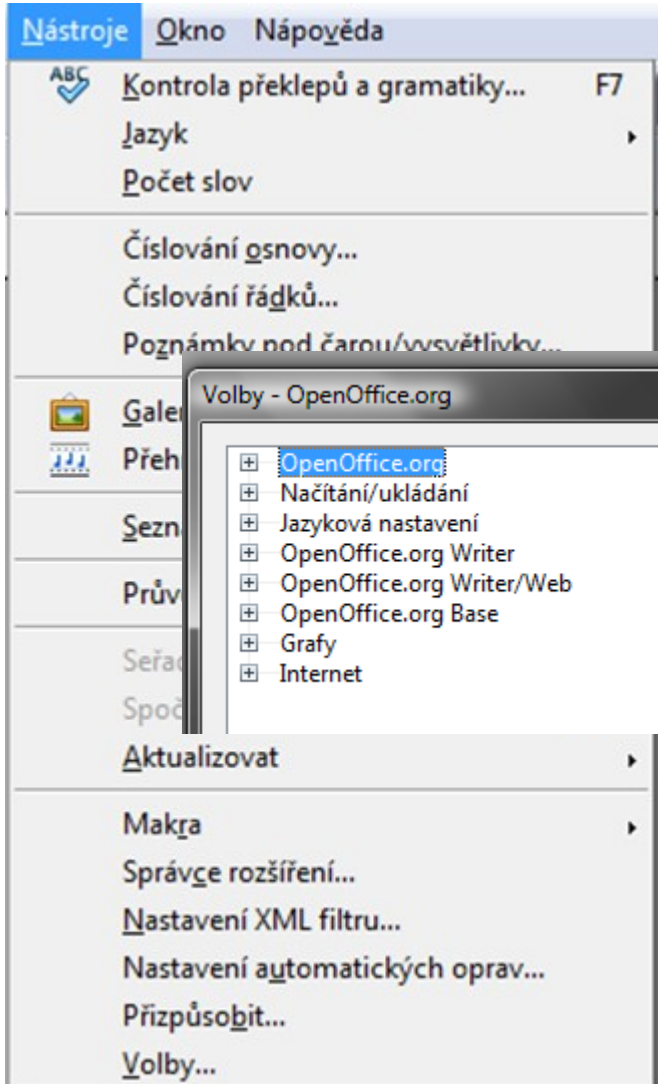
Nástroje Okno Nápověda

ABC Kontrola překlepů a gramatiky... F7
Jazyk
Počet slov

Číslování osnovy...
Číslování řádků...
Poznámky pod čarou/vysvětlivky...

Galer
Přeh

Sezn

Prův

Seřa
Spoč
Aktualizovat

Makra
Správce rozšíření...
Nastavení XML filtru...
Nastavení automatických oprav...
Přizpůsobit...
Volby...

Volby - OpenOffice.org

OpenOffice.org
Načítání/ukládání
Jazyková nastavení
OpenOffice.org Writer
OpenOffice.org Writer/Web
OpenOffice.org Base
Grafy
Internet